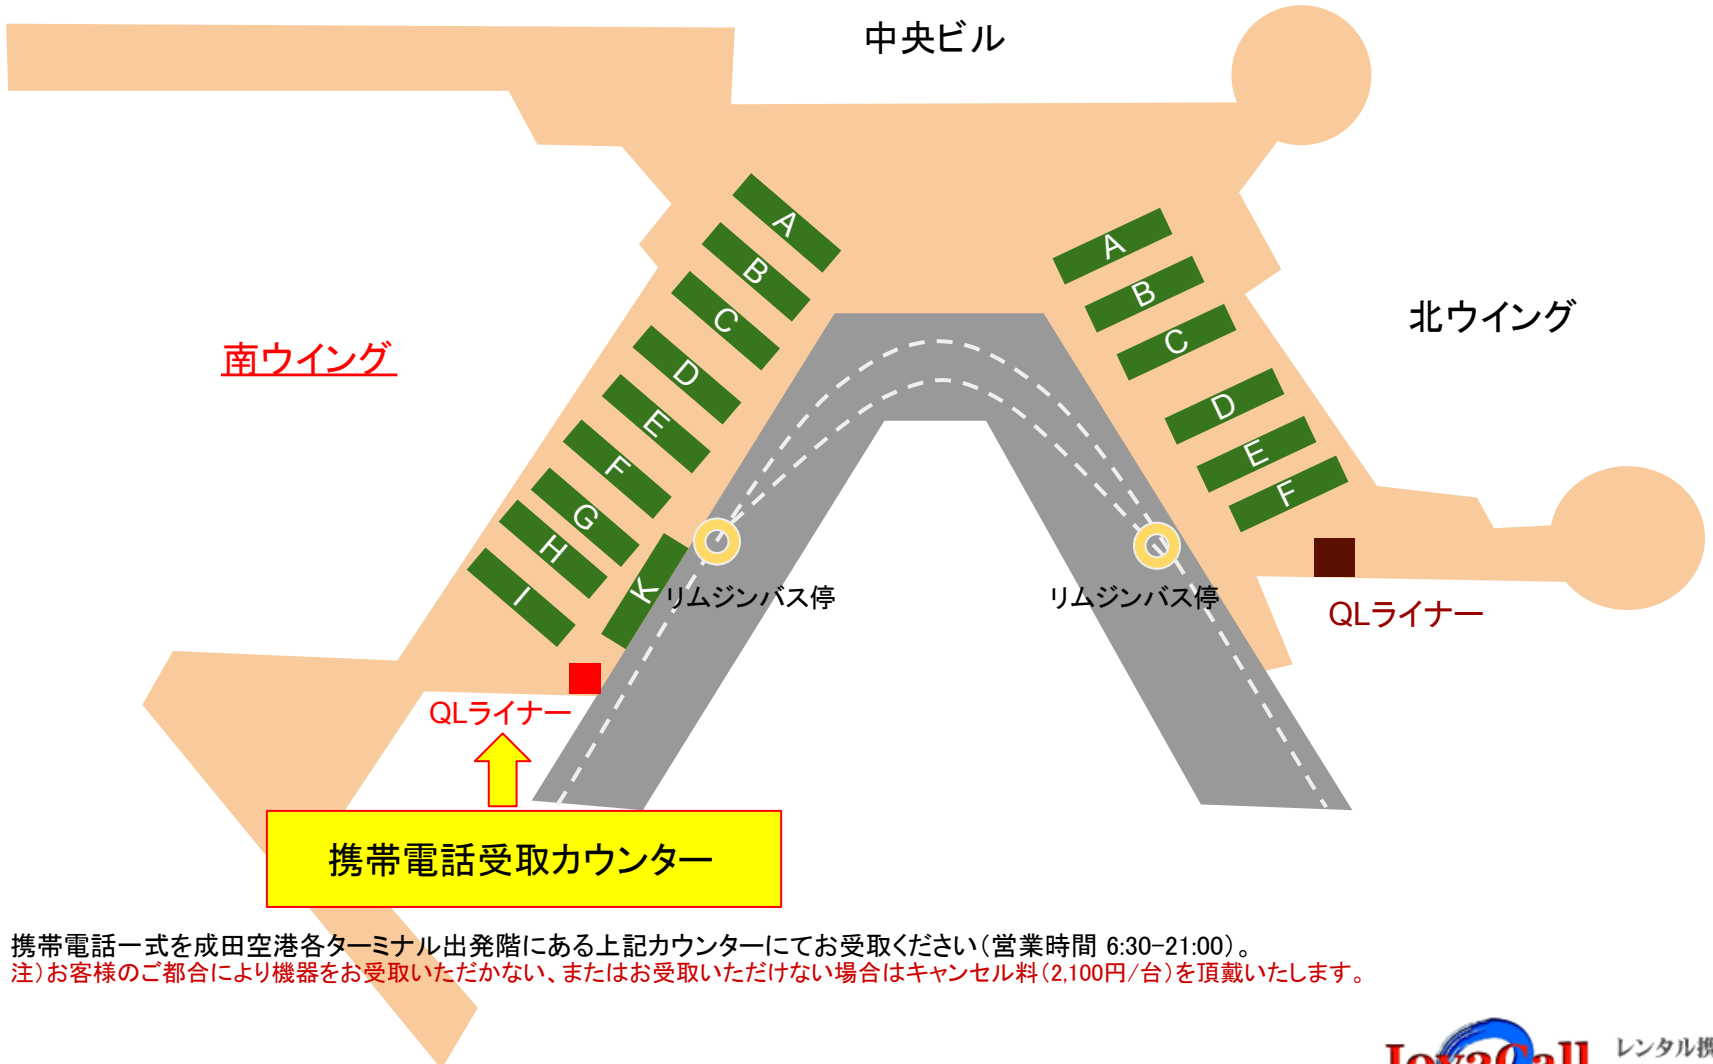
中央ビル

A
B
C
D
E
F
G
H
I
K

A
B
C
D
E
F

南ウイング

北ウイング

リムジンバス停

リムジンバス停

QLライナー

QLライナー

携帯電話受取カウンター

携帯電話一式を成田空港各ターミナル出発階にある上記カウンターにてお受取ください(営業時間 6:30−21:00)。
注)お客様のご都合により機器をお受取いただかない、またはお受取いただけない場合はキャンセル料(2,100円/台)を頂戴いたします。

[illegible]

レンタル携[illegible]